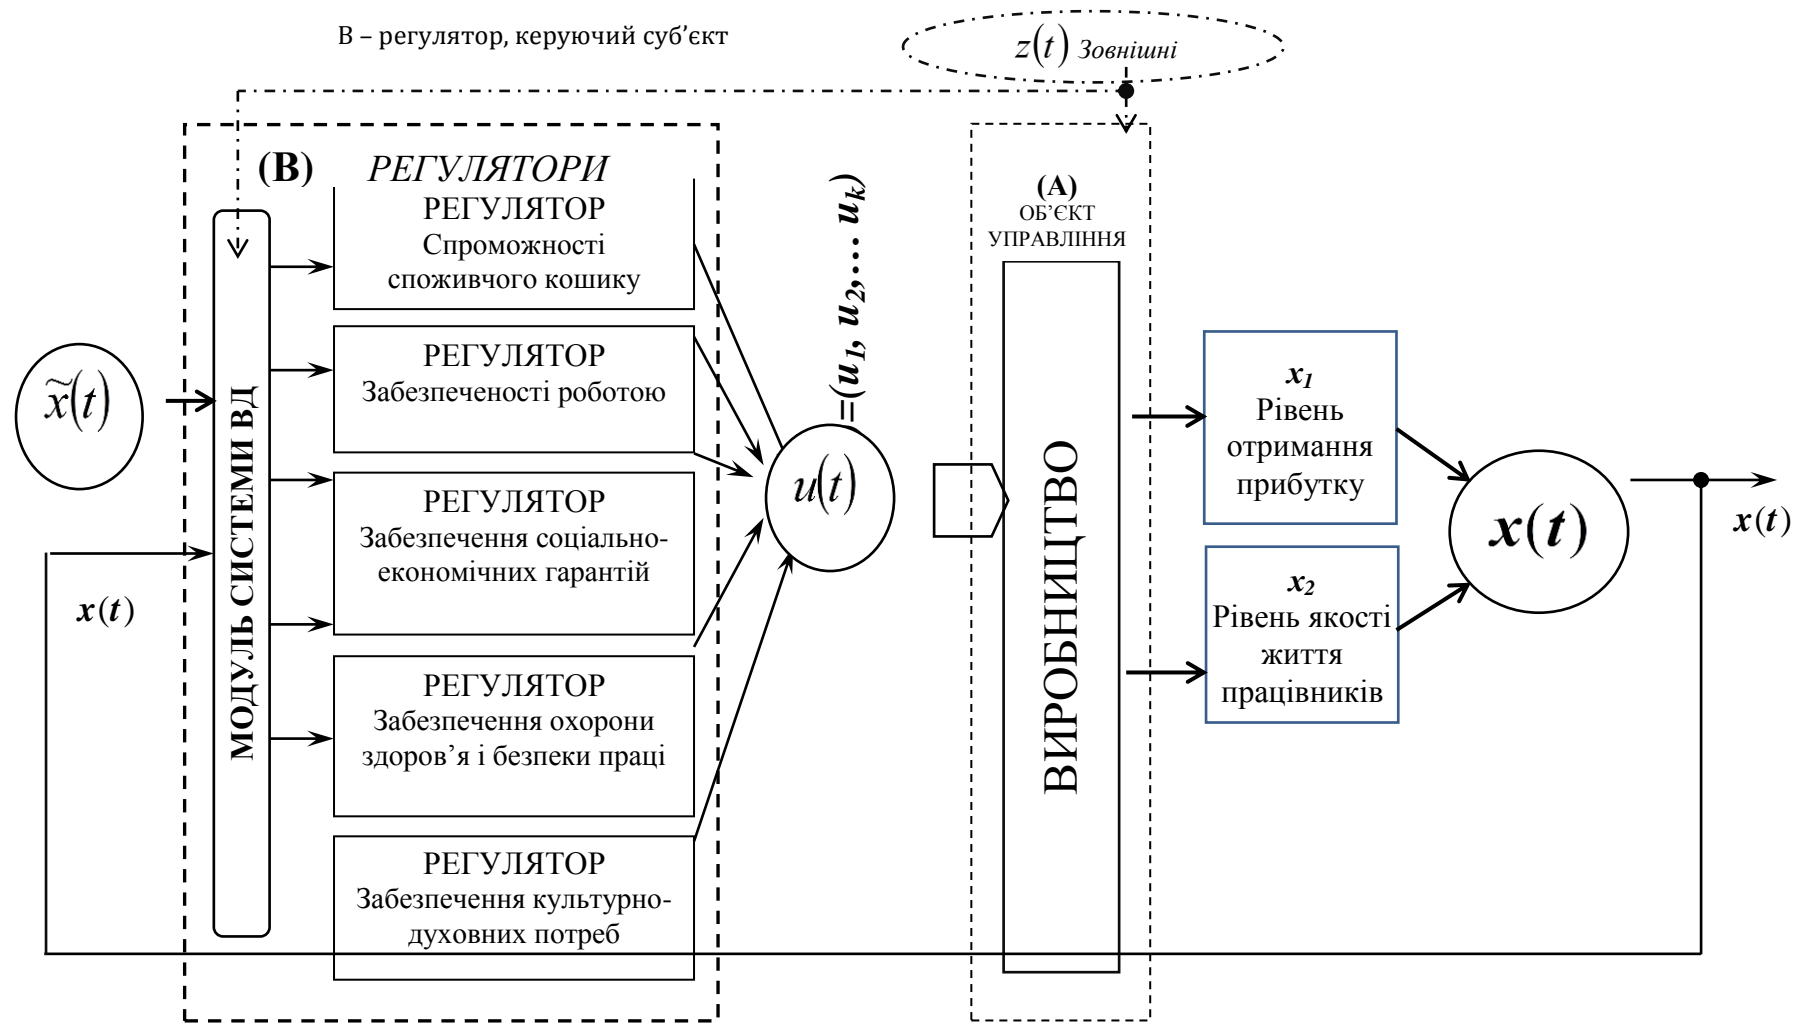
В – регулятор, керуючий суб'єкт

$z(t)$ Зовнішні

(В) РЕГУЛЯТОРИ

$\widetilde{x}(t)$

МОДУЛЬ СИСТЕМИ ВД

$x(t)$

РЕГУЛЯТОР
Спроможності споживчого кошику

РЕГУЛЯТОР
Забезпеченості роботою

РЕГУЛЯТОР
Забезпечення соціально-економічних гарантій

РЕГУЛЯТОР
Забезпечення охорони здоров'я і безпеки праці

РЕГУЛЯТОР
Забезпечення культурно-духовних потреб

$u(t)$ $=(u_1, u_2, \ldots u_k)$

(А)
ОБ'ЄКТ УПРАВЛІННЯ

ВИРОБНИЦТВО

$x_1$
Рівень отримання прибутку

$x_2$
Рівень якості життя працівників

$x(t)$

$x(t)$